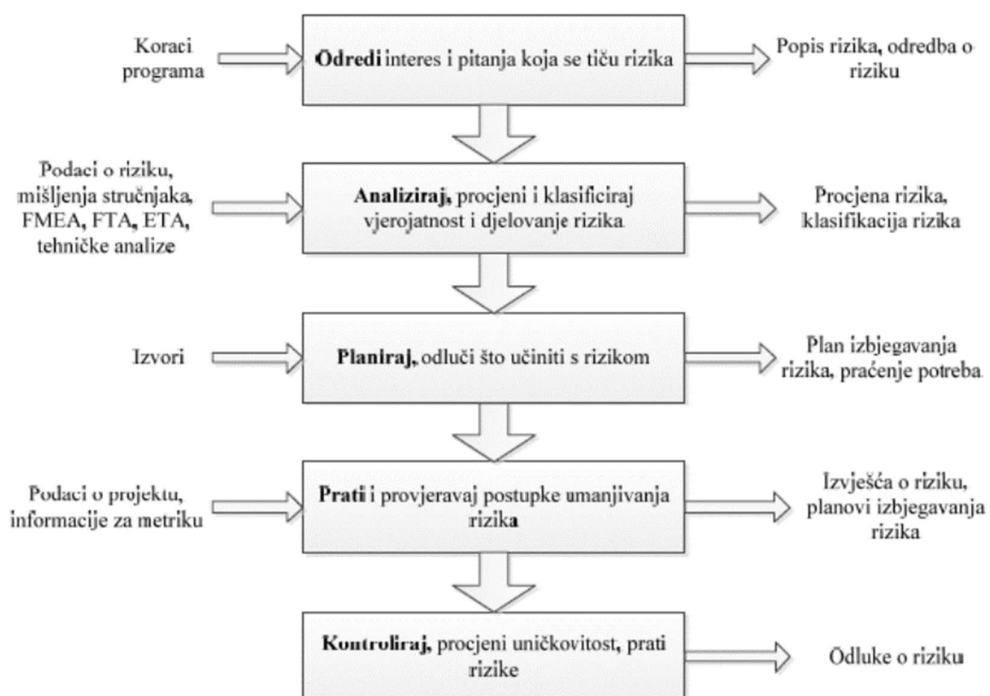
Koraci programa

Odredi interes i pitanja koja se tiču rizika

Popis rizika, odredba o riziku

Podaci o riziku, mišljenja stručnjaka, FMEA, FTA, ETA, tehničke analize

Analiziraj, procjeni i klasificiraj vjerojatnost i djelovanje rizika

Procjena rizika, klasifikacija rizika

Izvori

Planiraj, odluči što učiniti s rizikom

Plan izbjegavanja rizika, praćenje potreba

Podaci o projektu, informacije za metriku

Prati i provjeravaj postupke umanjivanja rizika

Izvješća o riziku, planovi izbjegavanja rizika

Kontroliraj, procjeni uničkovitost, prati rizike

Odluke o riziku